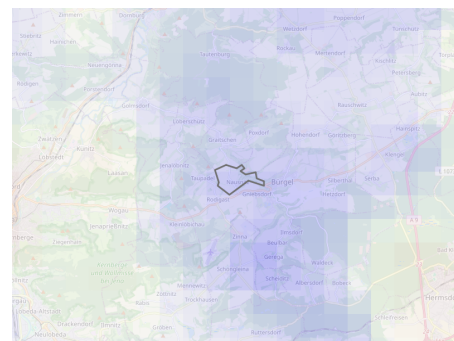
Dornburg
Poppendorf
Wetzdorf
Stobra
Nerkewitz
Rockau
Meilendorf
Taupadel
Rüdigsdorf
Reichardtsdorf
Rodigast
Gumperda
Löberschütz
Rauschwitz
Quirla
Tautendorf
Hohendorf
Göritzberg
Lehesten
Zwätzen
Lobeda
Kunitz
Graitschen
Ilsitz
Bürgel
Seifersdorf
Serba
Jenalöbnitz
Nausnitz
Thalbürgel
Gniebsdorf
Kleinbockedra
Wogau
Jenaprießnitz
Ottendorf
Beulbar
Oberndorf
Gerega
Waldeck
Schöngleina
Albersdorf
Schlöben
Bobeck
Zöllnitz
Trockhausen
Rutha
Rothenstein
Dürrengleina
Hermsdorf
Reichenbach
Bad Klosterlausnitz
Ruttersdorf